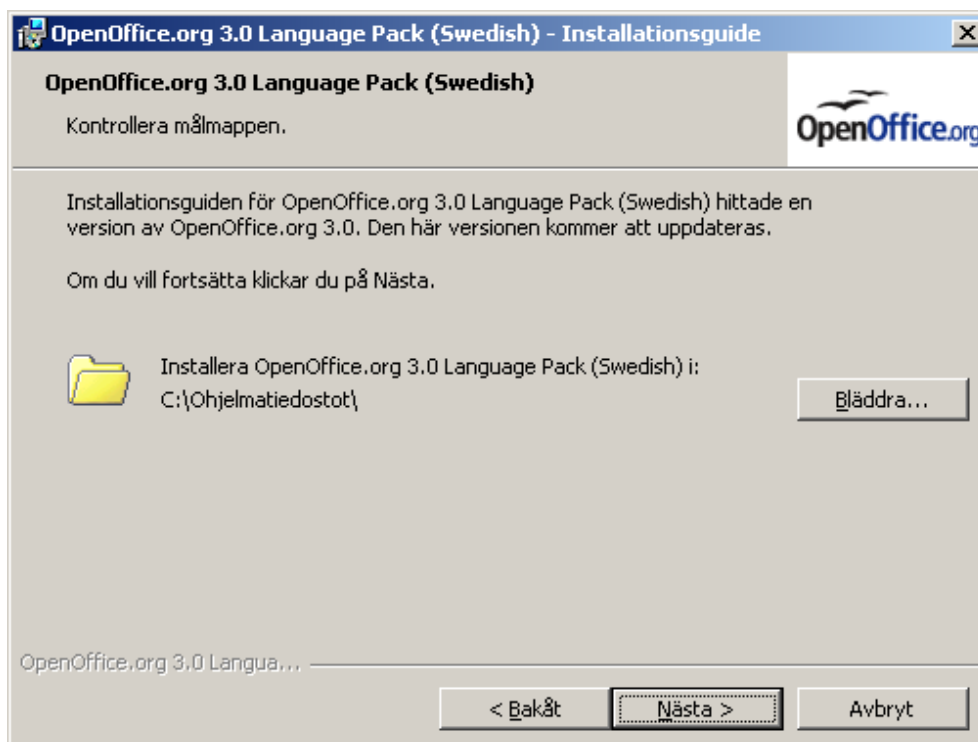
OpenOffice.org 3.0 Language Pack (Swedish) - Installationsguide

OpenOffice.org 3.0 Language Pack (Swedish)

Kontrollera målmappen.

OpenOffice.org

Installationsguiden för OpenOffice.org 3.0 Language Pack (Swedish) hittade en version av OpenOffice.org 3.0. Den här versionen kommer att uppdateras.

Om du vill fortsätta klickar du på Nästa.

Installera OpenOffice.org 3.0 Language Pack (Swedish) i:
C:\Ohjelmatiedostot\

Bläddra...

OpenOffice.org 3.0 Langua...

< Bakåt

Nästa >

Avbryt